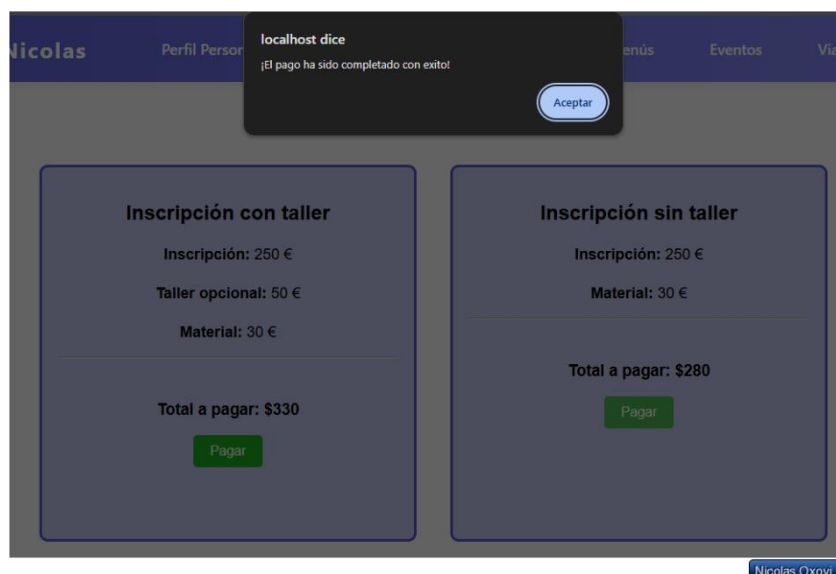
Nicolas Perfil Persor enús Eventos Via

localhost dice
¡El pago ha sido completado con exito!
Aceptar

Inscripción con taller
Inscripción: 250 €
Taller opcional: 50 €
Material: 30 €
Total a pagar: $330
Pagar

Inscripción sin taller
Inscripción: 250 €
Material: 30 €
Total a pagar: $280
Pagar

Nicolas Oxovi